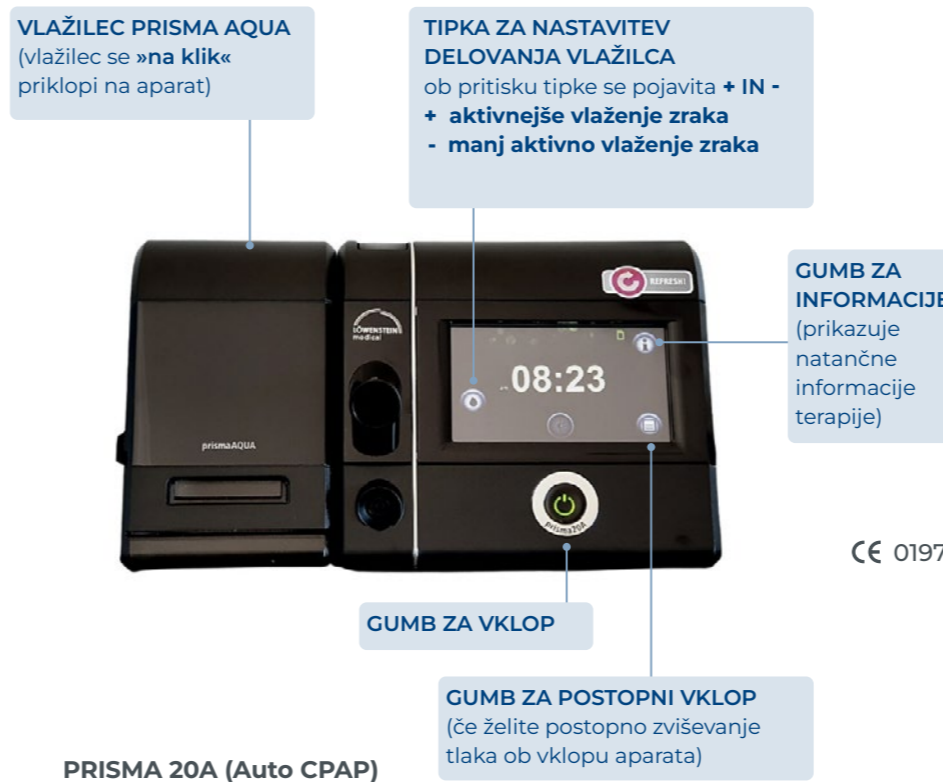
VLAŽILEC PRISMA AQUA
(vlažilec se »na klik« priklopi na aparat)

TIPKA ZA NASTAVITEV DELOVANJA VLAŽILCA
ob pritisku tipke se pojavita + IN -
+ aktivnejše vlaženje zraka
- manj aktivno vlaženje zraka

GUMB ZA INFORMACIJE
(prikazuje natančne informacije terapije)

REFRESH

LÖWENSTEIN medical

08:23

prismaAQUA

prisma20A

CE 0197

GUMB ZA VKLOP

GUMB ZA POSTOPNI VKLOP
(če želite postopno zviševanje tlaka ob vklopu aparata)

PRISMA 20A (Auto CPAP)